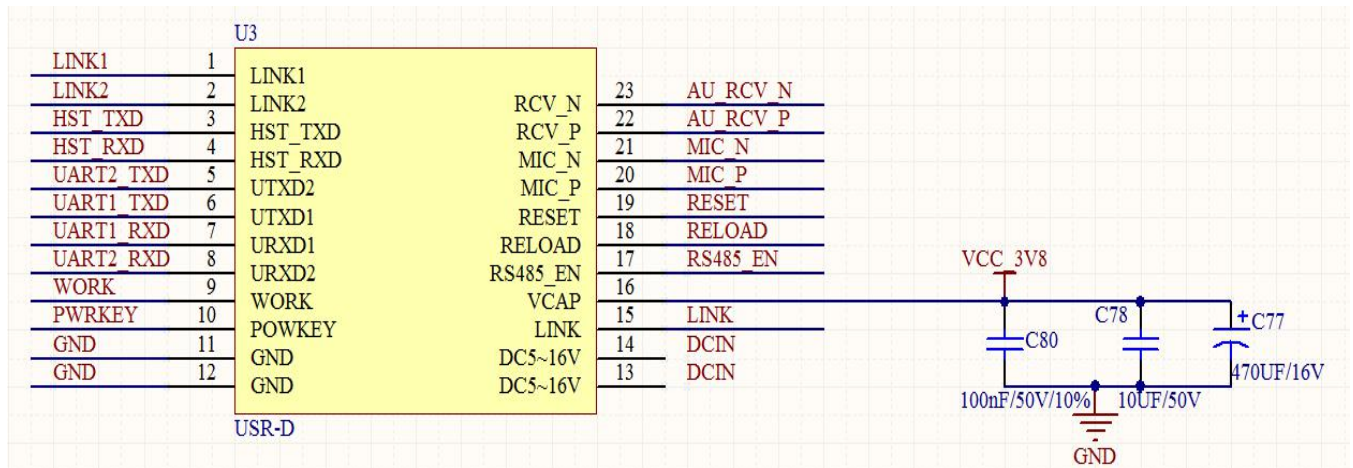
U3

LINK1 1 LINK1
LINK2 2 LINK2
HST_TXD 3 HST_TXD
HST_RXD 4 HST_RXD
UART2_TXD 5 UTXD2
UART1_TXD 6 UTXD1
UART1_RXD 7 URXD1
UART2_RXD 8 URXD2
WORK 9 WORK
PWRKEY 10 POWKEY
GND 11 GND
GND 12 GND

RCV_N 23 AU_RCV_N
RCV_P 22 AU_RCV_P
MIC_N 21 MIC_N
MIC_P 20 MIC_P
RESET 19 RESET
RELOAD 18 RELOAD
RS485_EN 17 RS485_EN
VCAP 16
LINK 15 LINK
DC5~16V 14 DCIN
DC5~16V 13 DCIN

USR-D

VCC_3V8
C80
100nF/50V/10%
C78
10UF/50V
+ C77
470UF/16V
GND